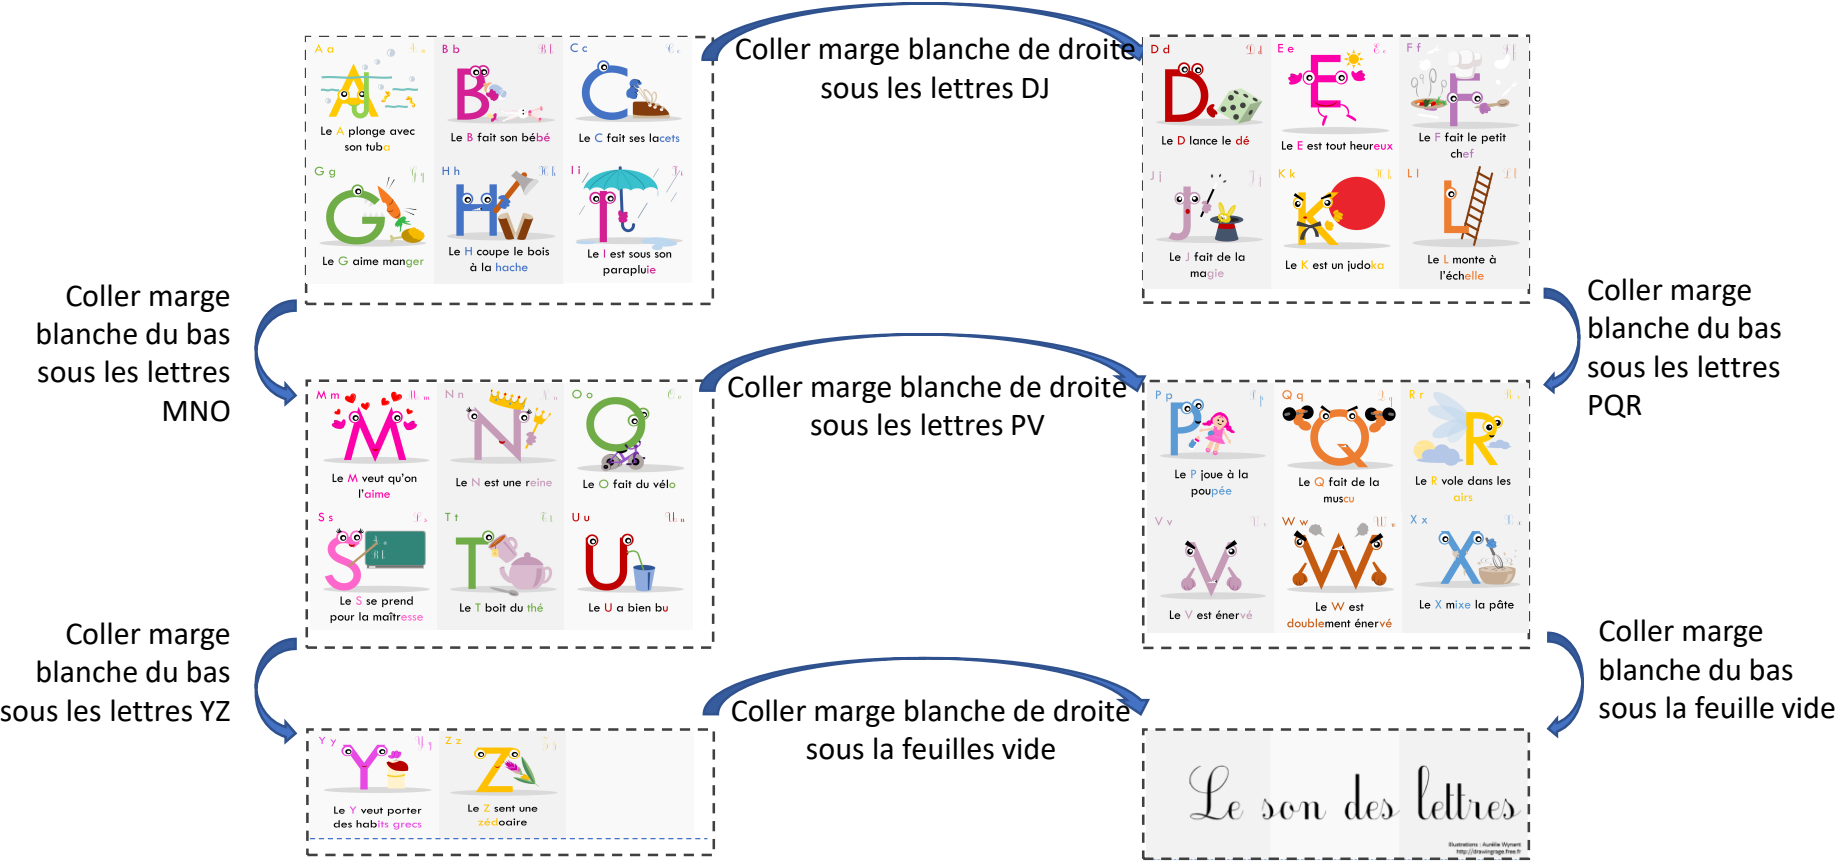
A a
Le A plonge avec son tuba
B b
Le B fait son bébé
C c
Le C fait ses lacets
G g
Le G aime manger
H h
Le H coupe le bois à la hache
I i
Le I est sous son parapluie

Coller marge blanche de droite sous les lettres DJ

D d
Le D lance le dé
E e
Le E est tout heureux
F f
Le F fait le petit chef
J j
Le J fait de la magie
K k
Le K est un judoka
L l
Le L monte à l'échelle

Coller marge blanche du bas sous les lettres MNO

Coller marge blanche du bas sous les lettres PQR

M m
Le M veut qu'on l'aime
N n
Le N est une reine
O o
Le O fait du vélo
S s
Le S se prend pour la maîtresse
T t
Le T boit du thé
U u
Le U a bien bu

Coller marge blanche de droite sous les lettres PV

P p
Le P joue à la poupée
Q q
Le Q fait de la muscu
R r
Le R vole dans les airs
V v
Le V est énervé
W w
Le W est doublement énervé
X x
Le X mixe la pâte

Coller marge blanche du bas sous les lettres YZ

Coller marge blanche du bas sous la feuille vide

Y y
Le Y veut porter des habits grecs
Z z
Le Z sent une zédoaire

Coller marge blanche de droite sous la feuilles vide

Le son des lettres